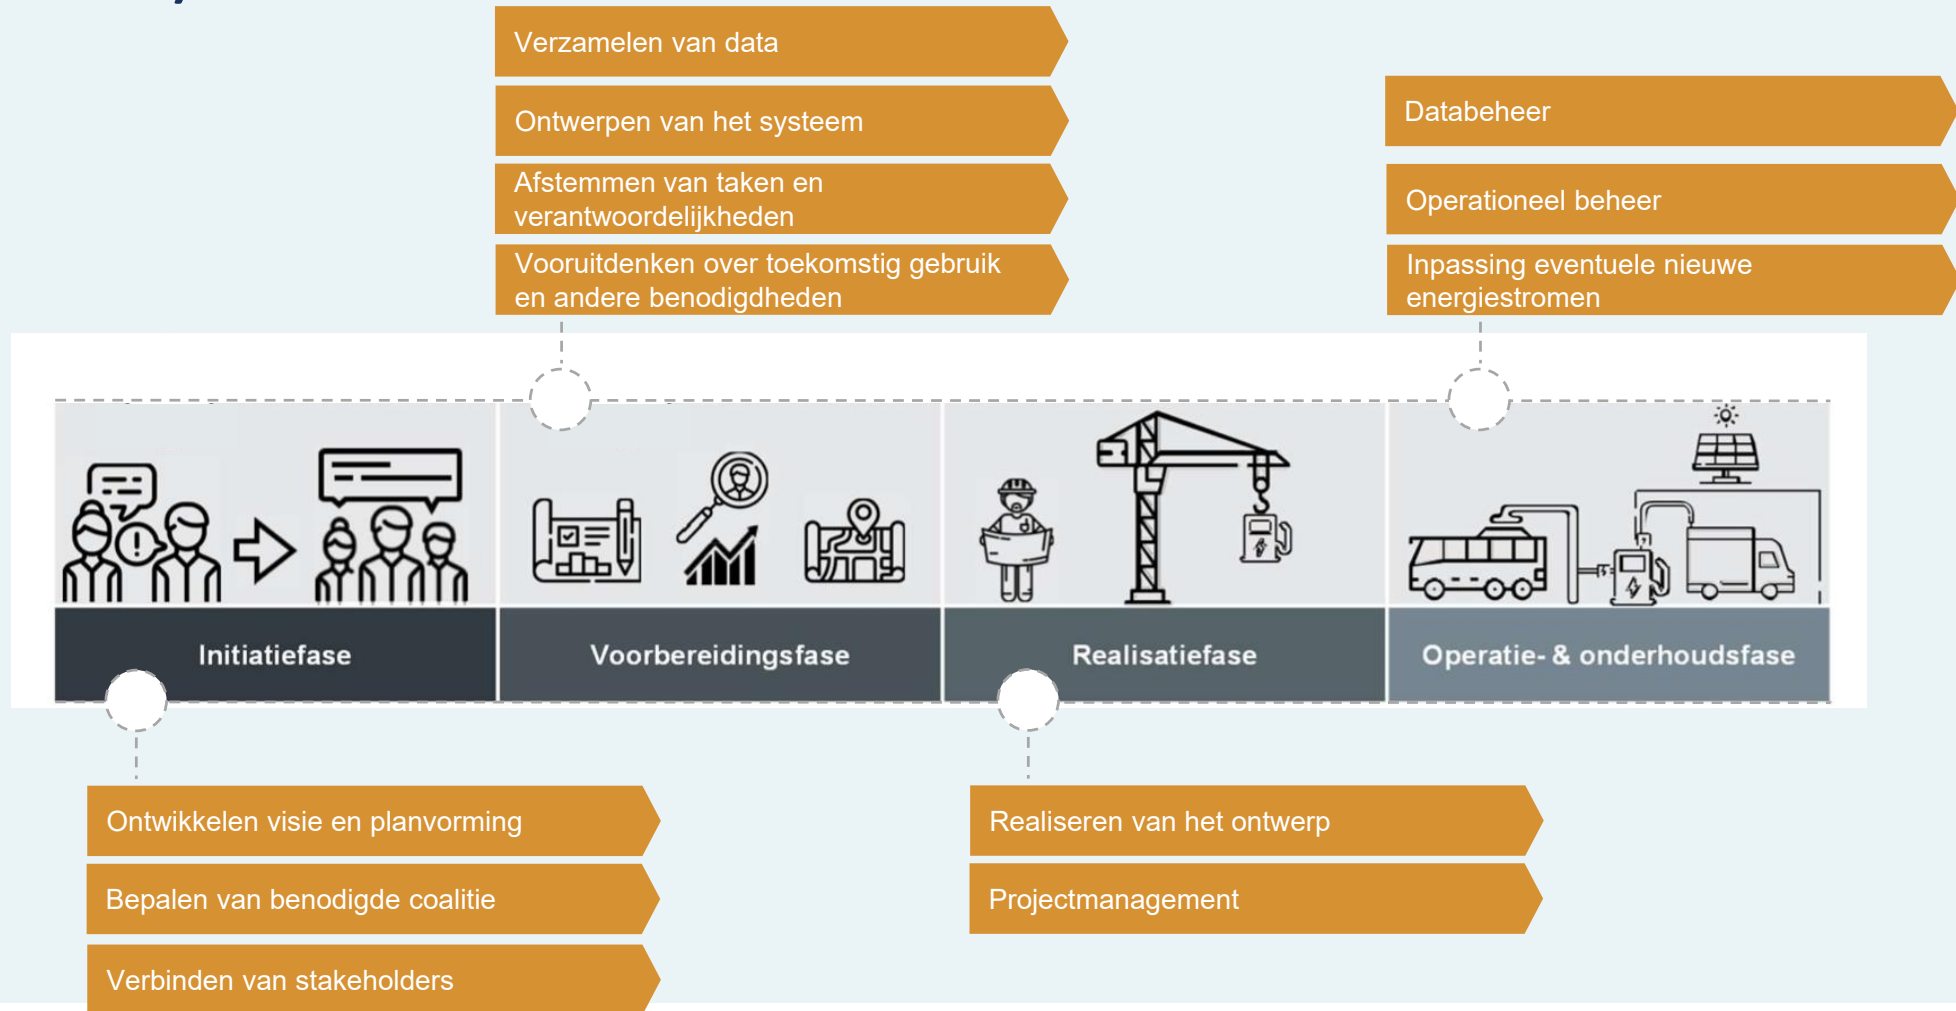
Verzamelen van data

Ontwerpen van het systeem

Afstemmen van taken en verantwoordelijkheden

Vooruitdenken over toekomstig gebruik en andere benodigdheden

Databeheer

Operationeel beheer

Inpassing eventuele nieuwe energiestromen

Initiatiefase

Voorbereidingsfase

Realisatiefase

Operatie- & onderhoudsfase

Ontwikkelen visie en planvorming

Bepalen van benodigde coalitie

Verbinden van stakeholders

Realiseren van het ontwerp

Projectmanagement